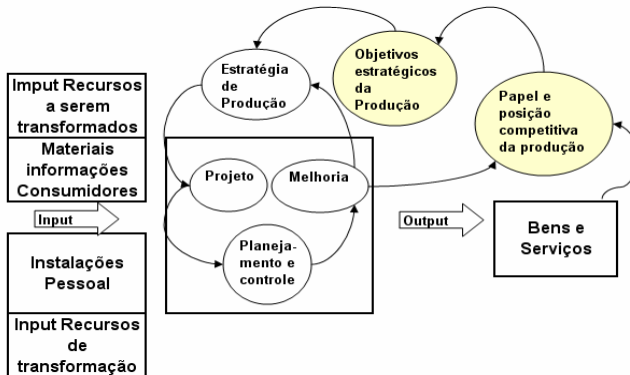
Imput Recursos a serem transformados

Materiais informações Consumidores

Input

Instalações Pessoal

Input Recursos de transformação

Estratégia de Produção

Objetivos estratégicos da Produção

Papel e posição competitiva da produção

Projeto

Melhoria

Planeja-mento e controle

Output

Bens e Serviços